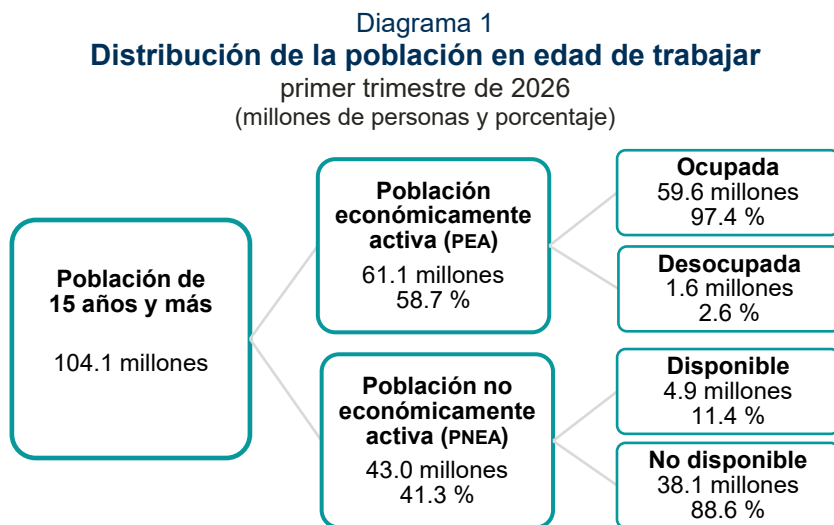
Diagrama 1
Distribución de la población en edad de trabajar
primer trimestre de 2026
(millones de personas y porcentaje)

Población de 15 años y más

104.1 millones

Población económicamente activa (PEA)
61.1 millones
58.7 %

Población no económicamente activa (PNEA)
43.0 millones
41.3 %

Ocupada
59.6 millones
97.4 %

Desocupada
1.6 millones
2.6 %

Disponible
4.9 millones
11.4 %

No disponible
38.1 millones
88.6 %